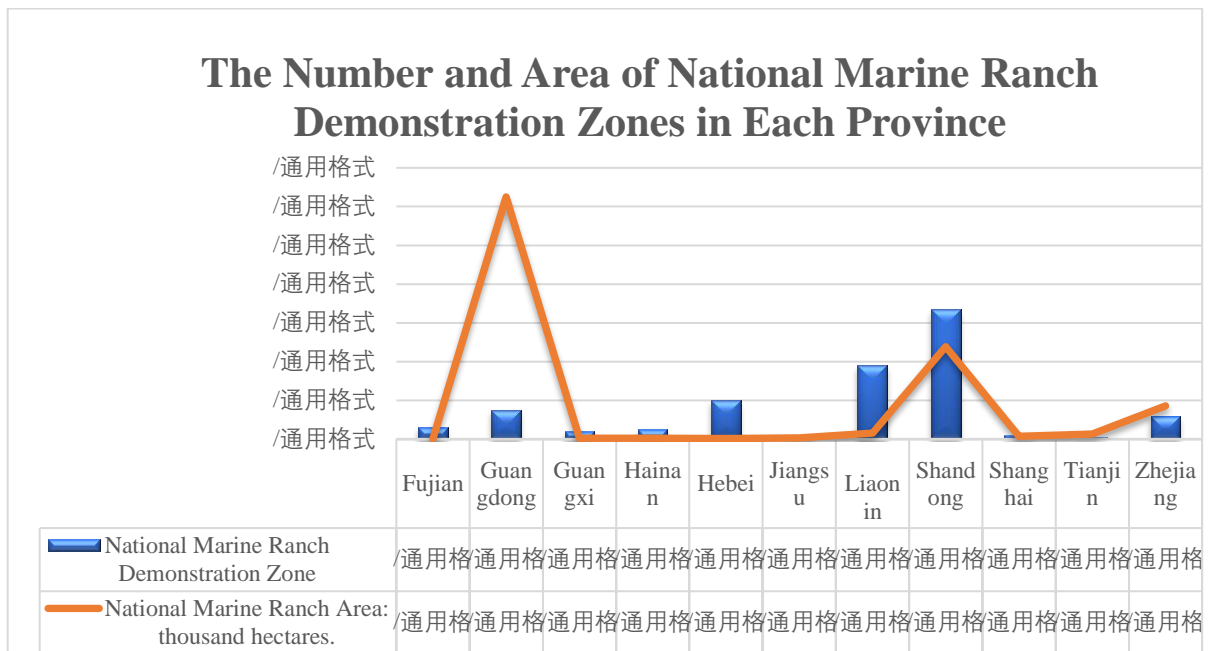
The Number and Area of National Marine Ranch Demonstration Zones in Each Province

/通用格式
/通用格式
/通用格式
/通用格式
/通用格式
/通用格式
/通用格式
/通用格式

| | Fujian | Guangdong | Guangxi | Hainan | Hebei | Jiangsu | Liaonin | Shandong | Shanghai | Tianjin | Zhejiang |
|---|---|---|---|---|---|---|---|---|---|---|---|
| National Marine Ranch Demonstration Zone | /通用格 | 通用格 | 通用格 | 通用格 | 通用格 | 通用格 | 通用格 | 通用格 | 通用格 | 通用格 | 通用格 |
| National Marine Ranch Area: thousand hectares. | /通用格 | 通用格 | 通用格 | 通用格 | 通用格 | 通用格 | 通用格 | 通用格 | 通用格 | 通用格 | 通用格 |